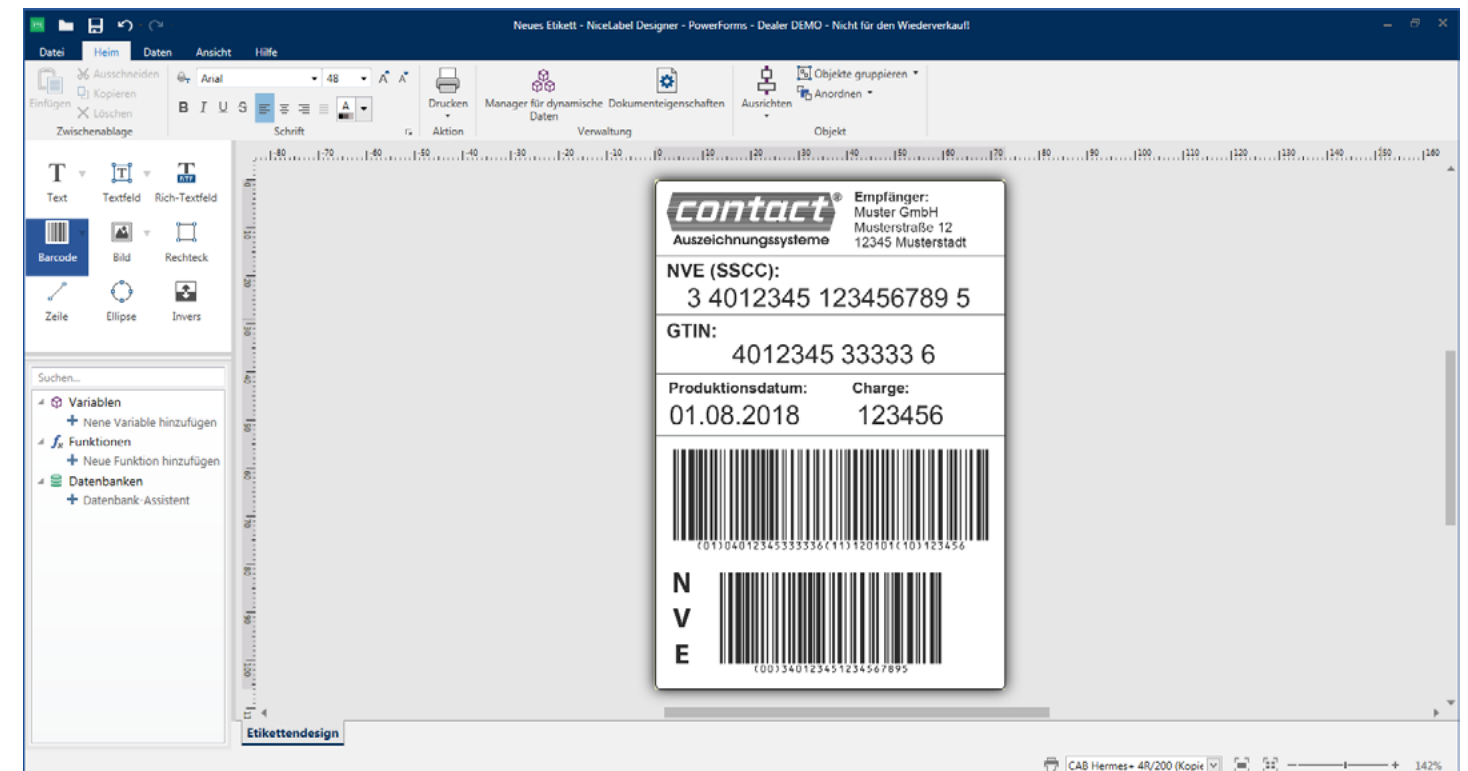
Neues Etikett - NiceLabel Designer - PowerForms - Dealer DEMO - Nicht für den Wiederverkauf!

Datei Heim Daten Ansicht Hilfe

Einfügen Ausschneiden Kopieren Löschen
Zwischenablage

Arial 48
B I U S
Schrift

Drucken
Aktion

Manager für dynamische Daten Dokumenteigenschaften
Verwaltung

Ausrichten Objekte gruppieren Anordnen
Objekt

Text Textfeld Rich-Textfeld
Barcode Bild Rechteck
Zeile Ellipse Invers

Suchen...
Variablen
Neue Variable hinzufügen
Funktionen
Neue Funktion hinzufügen
Datenbanken
Datenbank-Assistent

contact®
Auszeichnungssysteme

Empfänger:
Muster GmbH
Musterstraße 12
12345 Musterstadt

NVE (SSCC):
3 4012345 123456789 5

GTIN:
4012345 33333 6

Produktionsdatum:
01.08.2018

Charge:
123456

(01)04012345333336(11)120101(10)123456

N
V
E

(00)340123451234567895

Etikettendesign

CAB Hermes+ 4R/200 (Kopie 142%